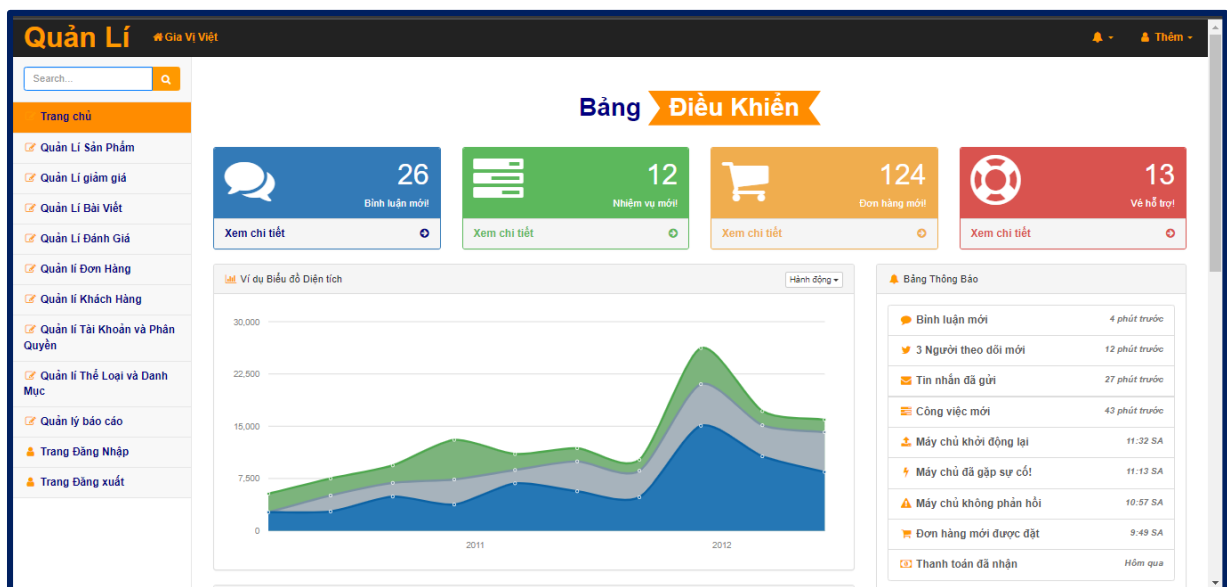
Quản Lí Gia Vị Việt

Thêm

Search...

Trang chủ

Quản Lí Sản Phẩm

Quản Lí giảm giá

Quản Lí Bài Viết

Quản Lí Đánh Giá

Quản lí Đơn Hàng

Quản lí Khách Hàng

Quản lí Tài Khoản và Phân Quyền

Quản lí Thể Loại và Danh Mục

Quản lý báo cáo

Trang Đăng Nhập

Trang Đăng xuất

Bảng Điều Khiển

26
Bình luận mới!
Xem chi tiết

12
Nhiệm vụ mới!
Xem chi tiết

124
Đơn hàng mới!
Xem chi tiết

13
Vé hỗ trợ!
Xem chi tiết

Ví dụ Biểu đồ Diện tích

Hành động

30,000
22,500
15,000
7,500
0
2011
2012

Bảng Thông Báo

| | |
|---|---|
| Bình luận mới | 4 phút trước |
| 3 Người theo dõi mới | 12 phút trước |
| Tin nhắn đã gửi | 27 phút trước |
| Công việc mới | 43 phút trước |
| Máy chủ khởi động lại | 11:32 SA |
| Máy chủ đã gặp sự cố! | 11:13 SA |
| Máy chủ không phản hồi | 10:57 SA |
| Đơn hàng mới được đặt | 9:49 SA |
| Thanh toán đã nhận | Hôm qua |